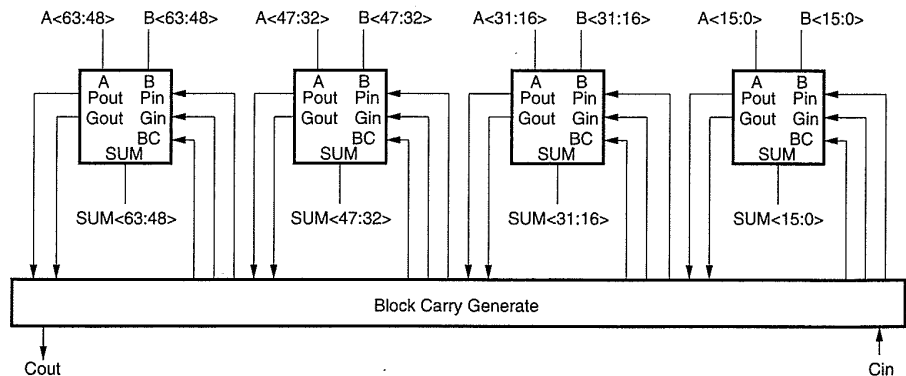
A<63:48> B<63:48>
A B
Pout Pin
Gout Gin
BC
SUM
SUM<63:48>

A<47:32> B<47:32>
A B
Pout Pin
Gout Gin
BC
SUM
SUM<47:32>

A<31:16> B<31:16>
A B
Pout Pin
Gout Gin
BC
SUM
SUM<31:16>

A<15:0> B<15:0>
A B
Pout Pin
Gout Gin
BC
SUM
SUM<15:0>

Block Carry Generate

Cout

Cin